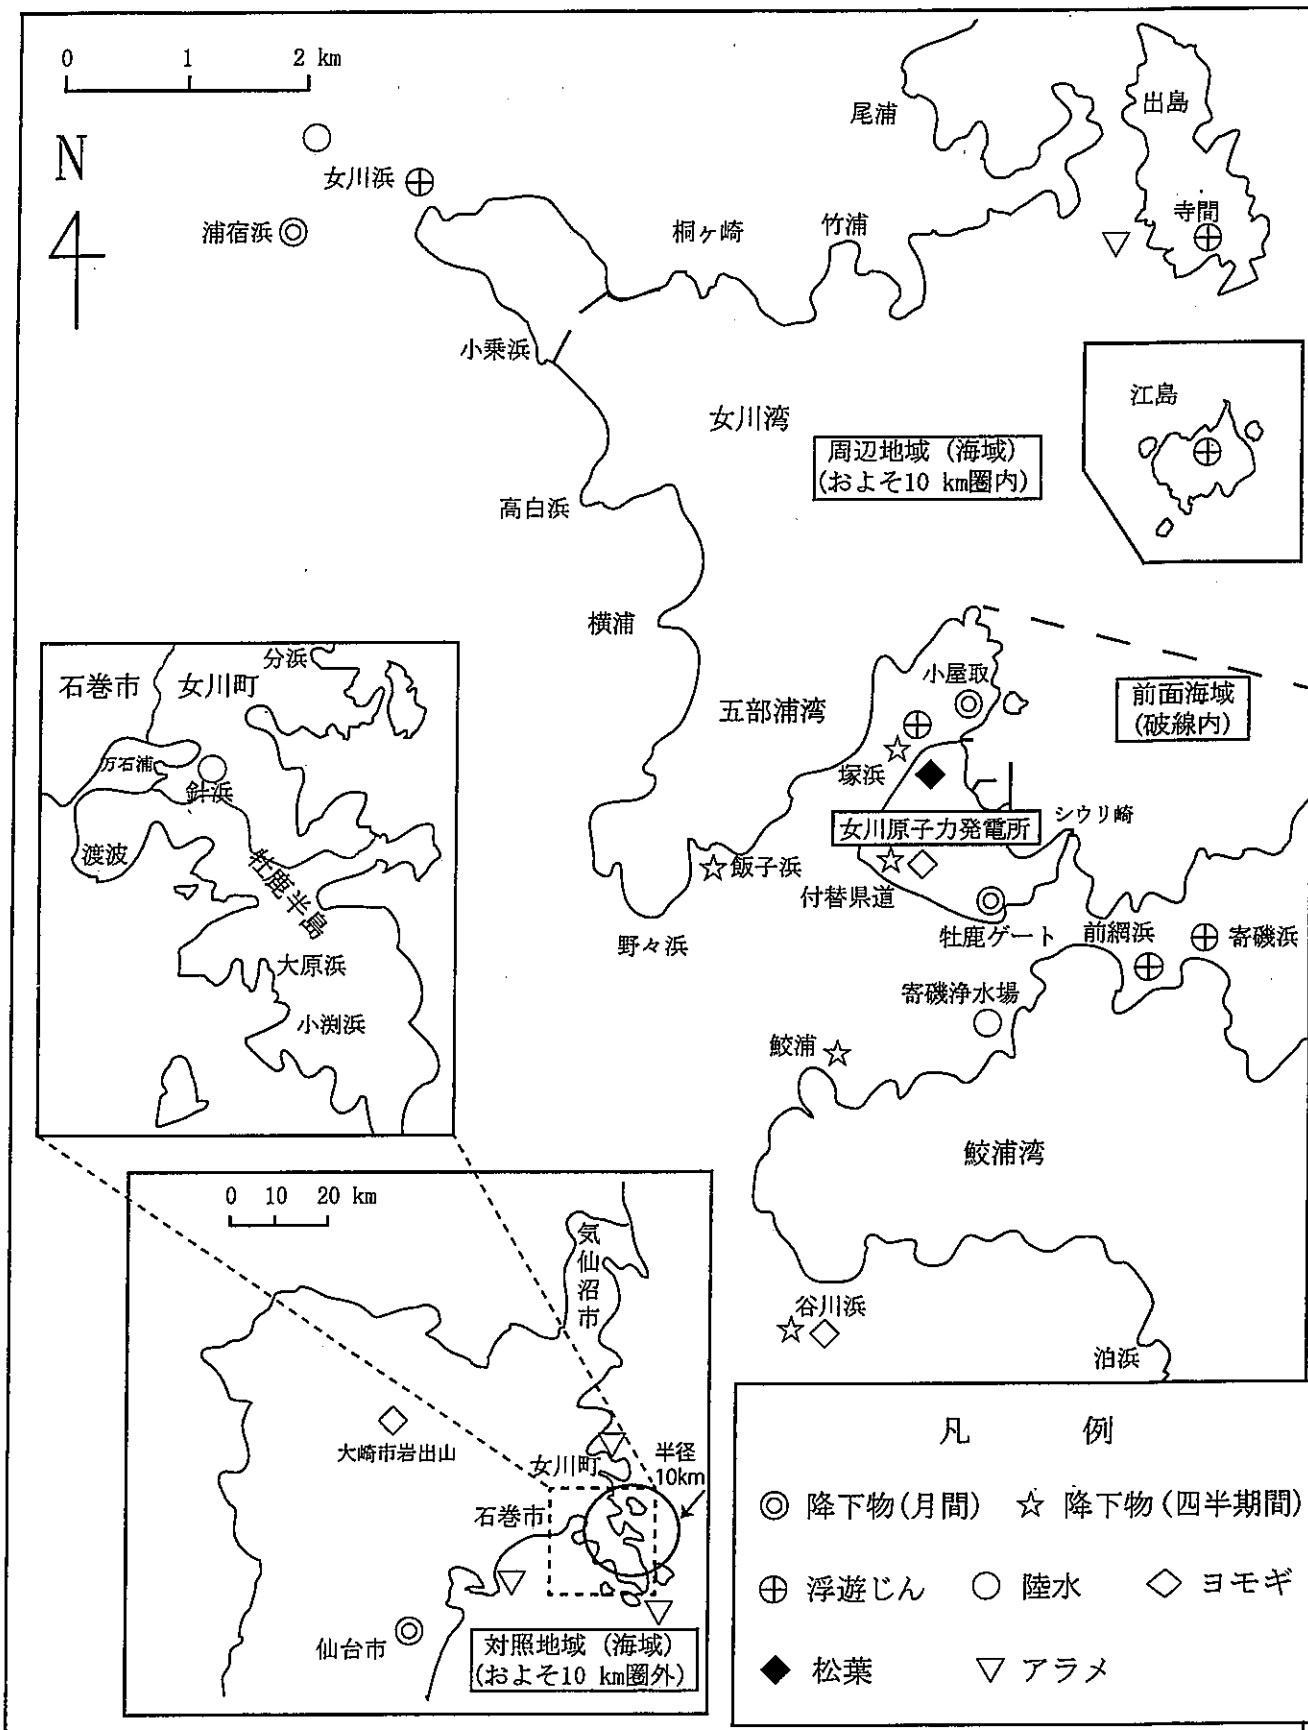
0 1 2 km

N

女川浜 ⊕

浦宿浜 ◎

尾浦

出島

寺間 ⊕

桐ヶ崎

竹浦

小乗浜

女川湾

江島

周辺地域（海域）
（およそ10 km圏内）

高白浜

横浦

石巻市 女川町

分浜

万石浦

針浜

渡波

牡鹿半島

大原浜

小渕浜

五部浦湾

小屋取

前面海域
（破線内）

塚浜

女川原子力発電所

シウリ崎

飯子浜

付替県道

牡鹿ゲート

前網浜

寄磯浜

野々浜

寄磯浄水場

鮫浦

鮫浦湾

0 10 20 km

気仙沼市

大崎市岩出山

女川町

半径10km

石巻市

仙台市

対照地域（海域）
（およそ10 km圏外）

谷川浜

泊浜

凡 例

◎ 降下物(月間) ☆ 降下物(四半期間)

⊕ 浮遊じん ○ 陸水 ◇ ヨモギ

◆ 松葉 ▽ アラメ